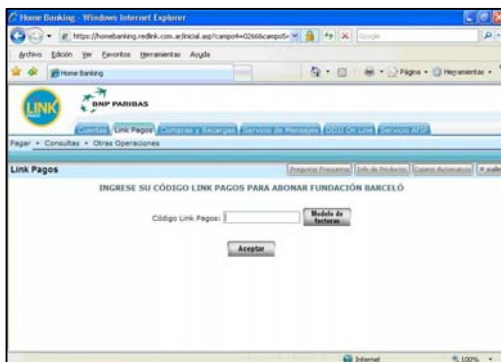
Home Banking - Windows Internet Explorer

https://homebanking.redlink.com.ar/inicial.asp?campo4=02666campo5=

Google

Archivo Edición Ver Favoritos Herramientas Ayuda

Home Banking

Página Herramientas

LINK

BNP PARIBAS

Cuentas Link Pagos Compras y Recargas Servicio de Mensajes ODDI On Line Servicios AFIP

Pagar • Consultas • Otras Operaciones

Link Pagos

Preguntas Frecuentes Info de Productos Cajeros Automáticos

INGRESE SU CÓDIGO LINK PAGOS PARA ABONAR FUNDACIÓN BARCELÓ

Código Link Pagos:

Modelo de facturas

Aceptar

Internet

100%